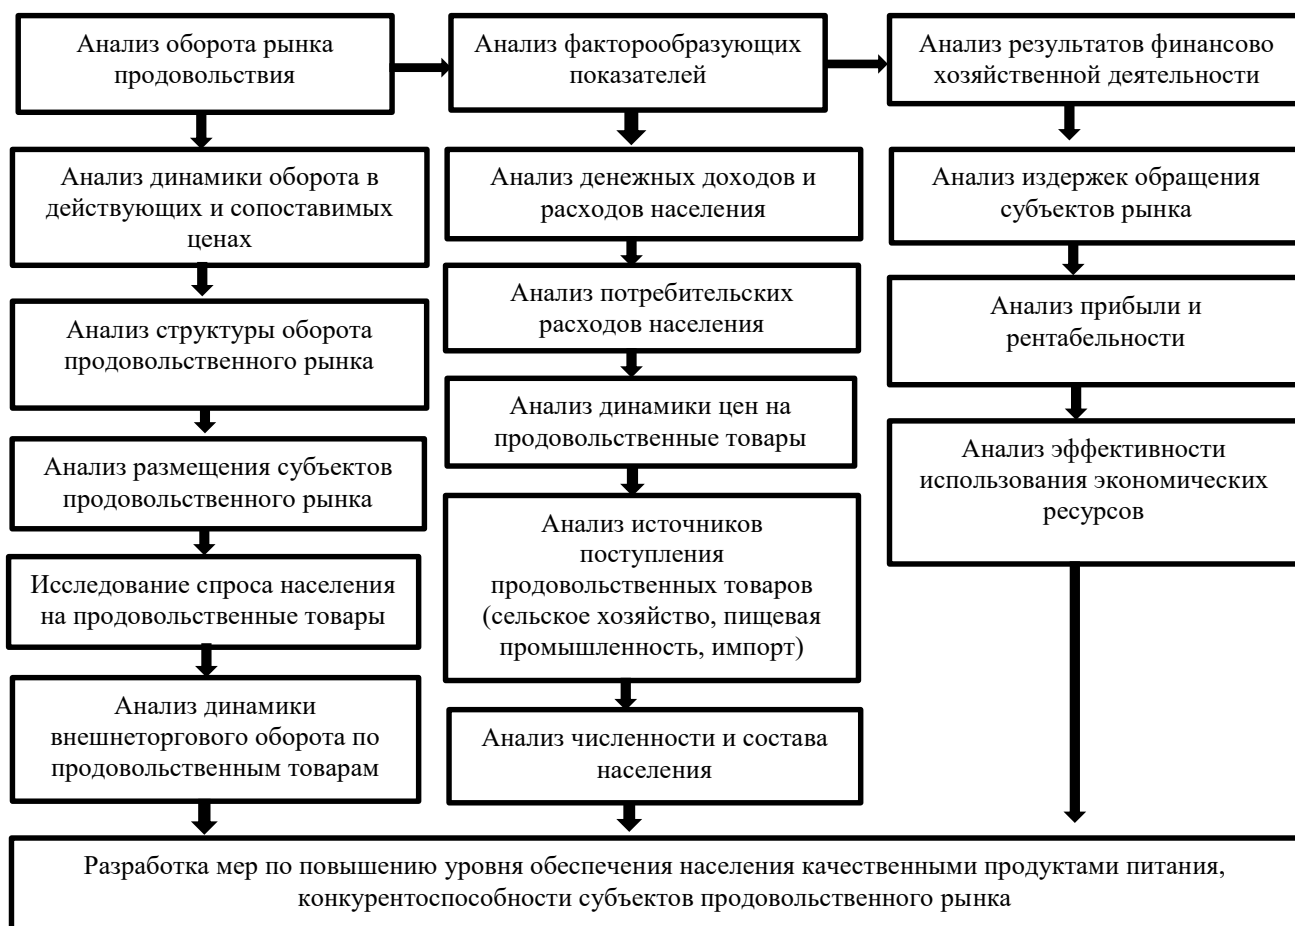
Анализ оборота рынка продовольствия

Анализ динамики оборота в действующих и сопоставимых ценах

Анализ структуры оборота продовольственного рынка

Анализ размещения субъектов продовольственного рынка

Исследование спроса населения на продовольственные товары

Анализ динамики внешнеторгового оборота по продовольственным товарам

Анализ факторообразующих показателей

Анализ денежных доходов и расходов населения

Анализ потребительских расходов населения

Анализ динамики цен на продовольственные товары

Анализ источников поступления продовольственных товаров (сельское хозяйство, пищевая промышленность, импорт)

Анализ численности и состава населения

Анализ результатов финансово хозяйственной деятельности

Анализ издержек обращения субъектов рынка

Анализ прибыли и рентабельности

Анализ эффективности использования экономических ресурсов

Разработка мер по повышению уровня обеспечения населения качественными продуктами питания, конкурентоспособности субъектов продовольственного рынка